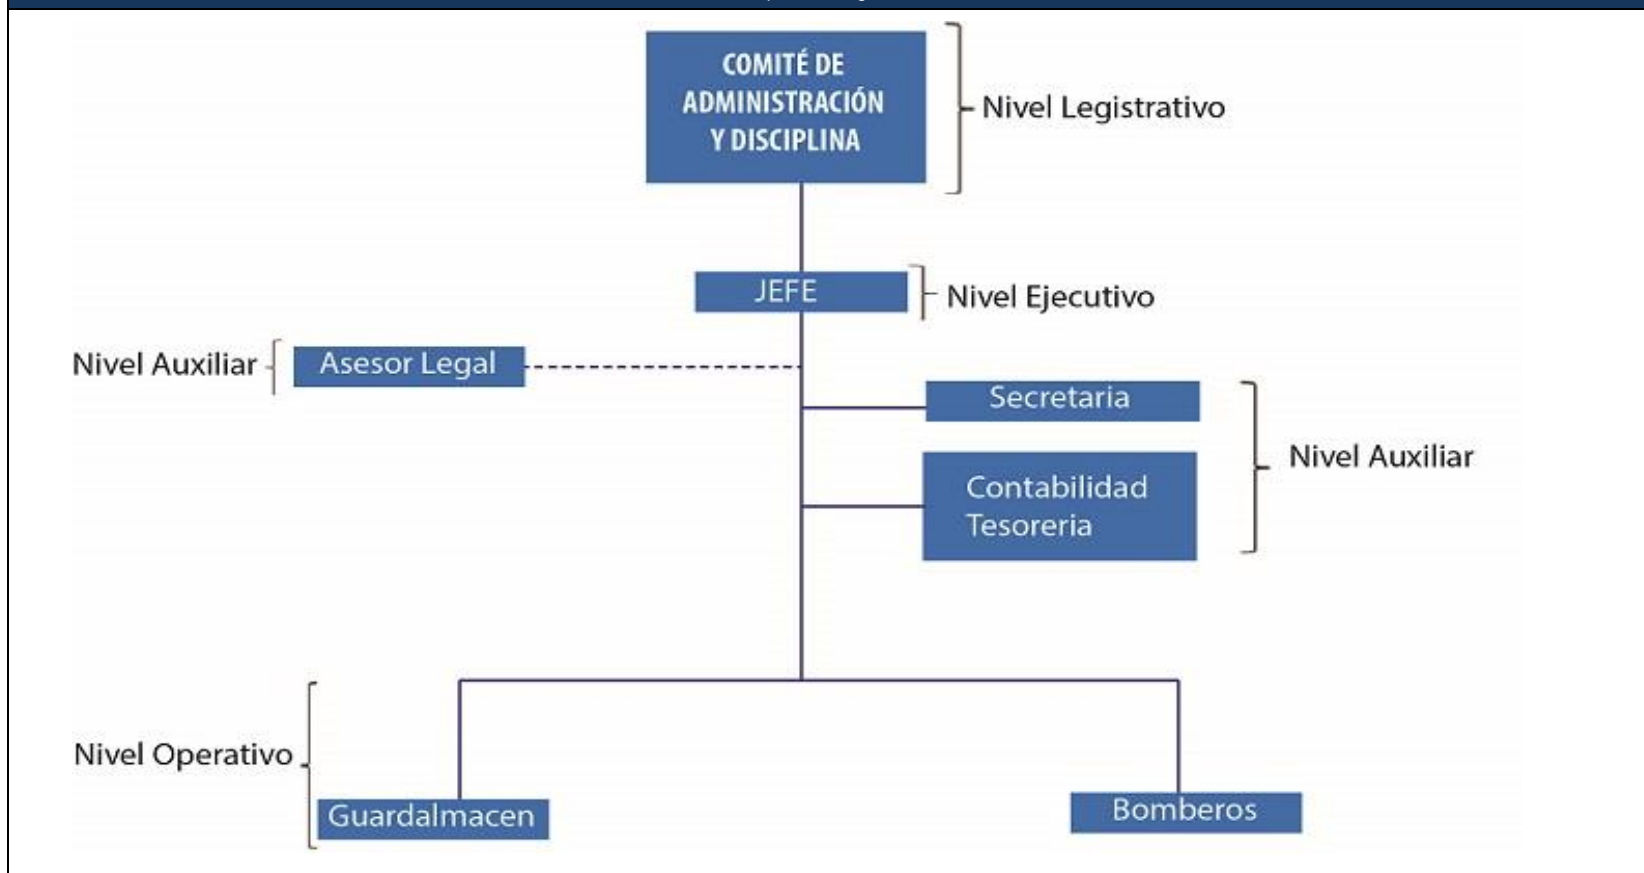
COMITÉ DE ADMINISTRACIÓN Y DISCIPLINA

Nivel Legistrativo

JEFE

Nivel Ejecutivo

Nivel Auxiliar

Asesor Legal

Secretaria

Contabilidad Tesoreria

Nivel Auxiliar

Nivel Operativo

Guardalmacen

Bomberos